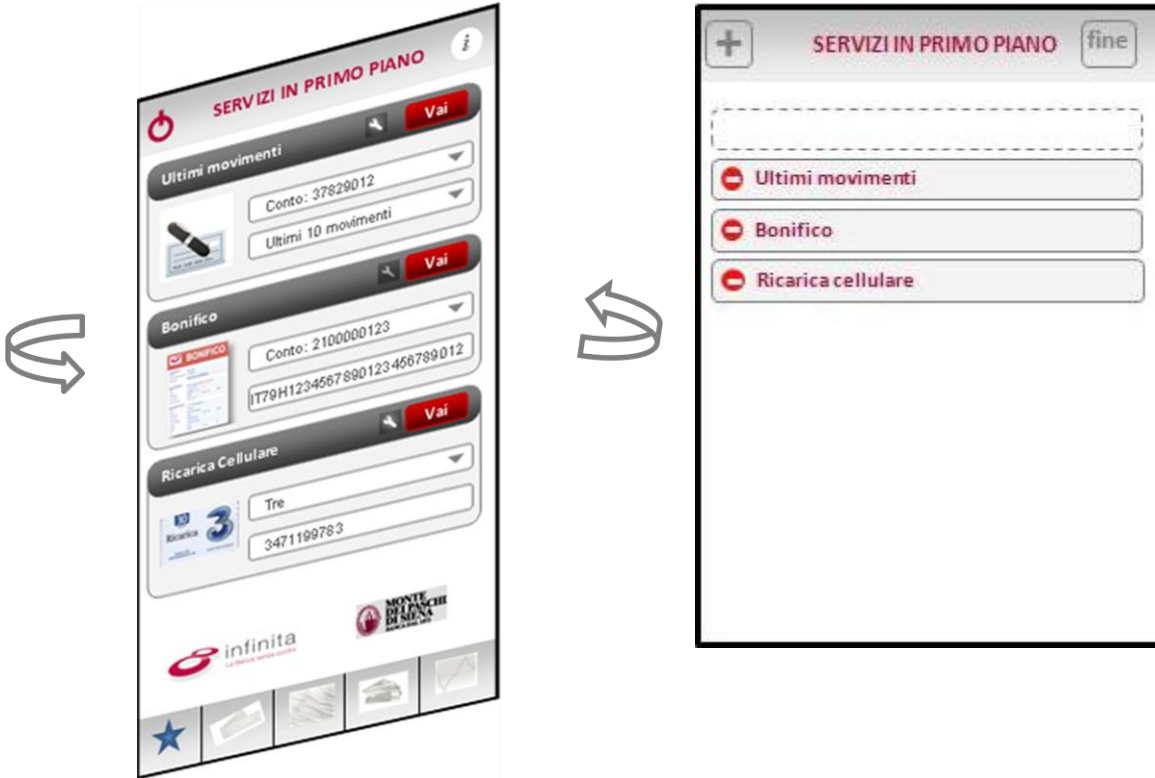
i

SERVIZI IN PRIMO PIANO

Vai

Ultimi movimenti

Conto: 37829012

Ultimi 10 movimenti

Vai

Bonifico

BONIFICO

Conto: 2100000123

IT79H1234567890123456789012

Vai

Ricarica Cellulare

Ricarica

3

Tre

3471199783

MONTE DEI PASCHI DI SIENA

infinita
La Banca senza confini

+

SERVIZI IN PRIMO PIANO

fine

Ultimi movimenti

Bonifico

Ricarica cellulare